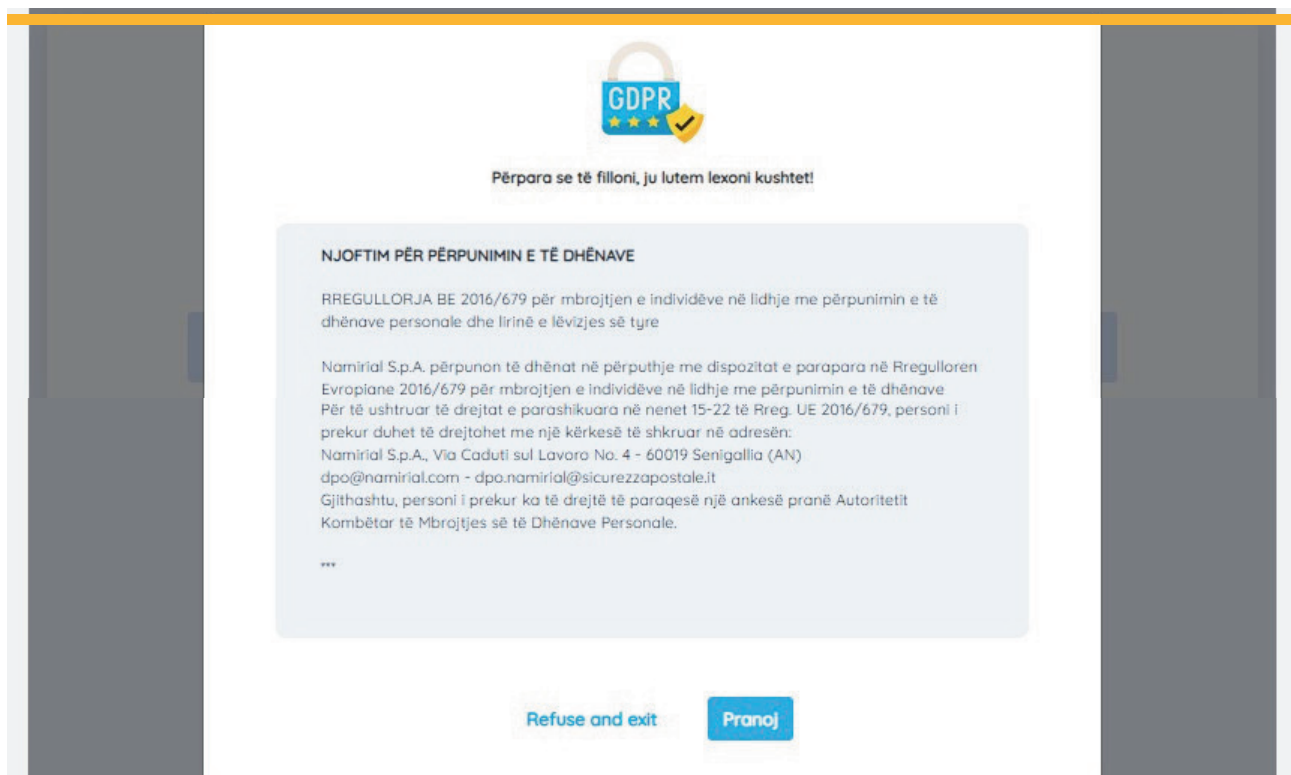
GDPR

Përpara se të filloni, ju lutem lexoni kushtet!

NJOFTIM PËR PËRPUNIMIN E TË DHËNAVE

RREGULLORJA BE 2016/679 për mbrojtjen e individëve në lidhje me përpunimin e të dhënave personale dhe lirinë e lëvizjes së tyre

Namirial S.p.A. përpunon të dhënat në përputhje me dispozitat e parapara në Rregulloren Evropiane 2016/679 për mbrojtjen e individëve në lidhje me përpunimin e të dhënave
Për të ushtruar të drejtat e parashikuara në nenet 15-22 të Rreg. UE 2016/679, personi i prekur duhet të drejtohet me një kërkesë të shkruar në adresën:
Namirial S.p.A., Via Caduti sul Lavoro No. 4 - 60019 Senigallia (AN)
dpo@namirial.com - dpo.namirial@sicurezzapostale.it
Gjithashtu, personi i prekur ka të drejtë të paraqesë një ankesë pranë Autoritetit Kombëtar të Mbrojtjes së të Dhënave Personale.

***

Refuse and exit

Pranoj